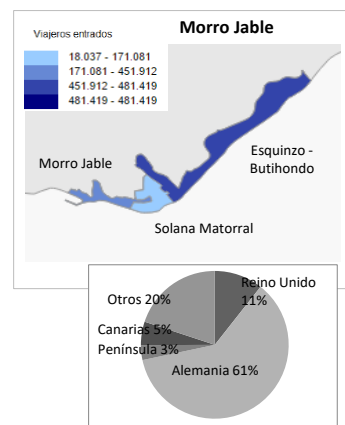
Viajeros entrados

Morro Jable

18.037 - 171.081
171.081 - 451.912
451.912 - 481.419
481.419 - 481.419

Morro Jable

Esquinzo - Butihondo

Solana Matorral

Otros 20%

Reino Unido 11%

Canarias 5%

Península 3%

Alemania 61%